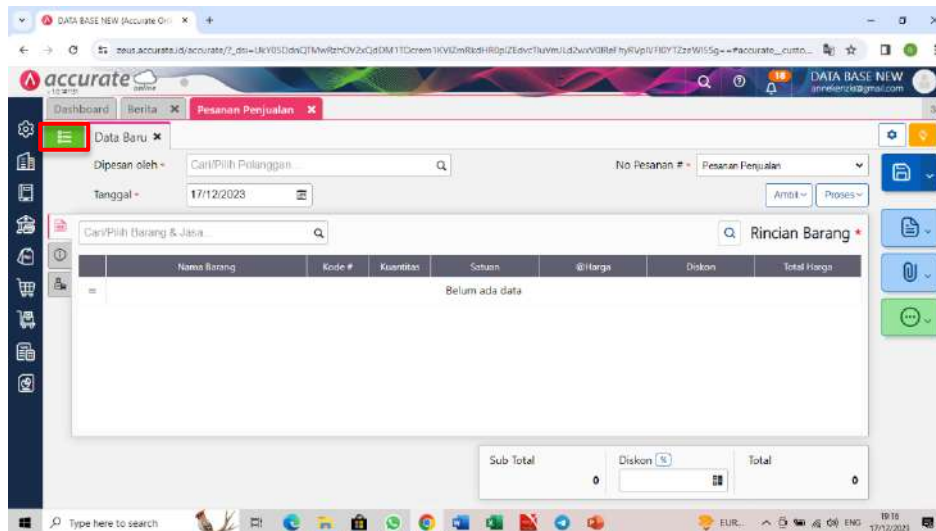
DATA BASE NEW [Accurate Onl ×

zeus.accurate.id/accurate/?_dsi=UkY05DdnQTMwRzhOV2xQdDM1TDcrem1KVlZmRkdHR0pIZEdvcTluVmJLd2wxV0RelFhyRVpIVFl0YTZzeWl5Sg==#accurate__custo...

accurate online

DATA BASE NEW
annekenzie@gmail.com

Dashboard | Berita × | Pesanan Penjualan ×

Data Baru ×

Dipesan oleh * Cari/Pilih Pelanggan...

No Pesanan # * Pesanan Penjualan

Tanggal * 17/12/2023

Ambil | Proses

Cari/Pilih Barang & Jasa...

Rincian Barang *

| Nama Barang | Kode # | Kuantitas | Satuan | @Harga | Diskon | Total Harga |
|---|---|---|---|---|---|---|
| Belum ada data | | | | | | |

Sub Total 0

Diskon %

Total 0

Type here to search

EUR... ENG 19:18 17/12/2023